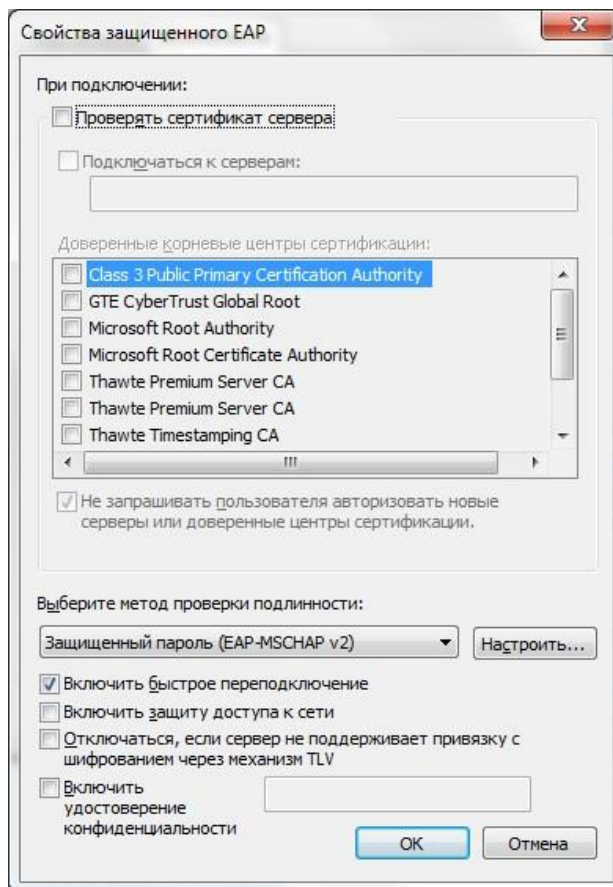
Свойства защищенного EAP

При подключении:

Проверять сертификат сервера

Подключаться к серверам:

Доверенные корневые центры сертификации:

Class 3 Public Primary Certification Authority
GTE CyberTrust Global Root
Microsoft Root Authority
Microsoft Root Certificate Authority
Thawte Premium Server CA
Thawte Premium Server CA
Thawte Timestamping CA

Не запрашивать пользователя авторизовать новые серверы или доверенные центры сертификации.

Выберите метод проверки подлинности:

Защищенный пароль (EAP-MSCHAP v2)

Настроить...

Включить быстрое переподключение

Включить защиту доступа к сети

Отключаться, если сервер не поддерживает привязку с шифрованием через механизм TLV

Включить удостоверение конфиденциальности

OK

Отмена